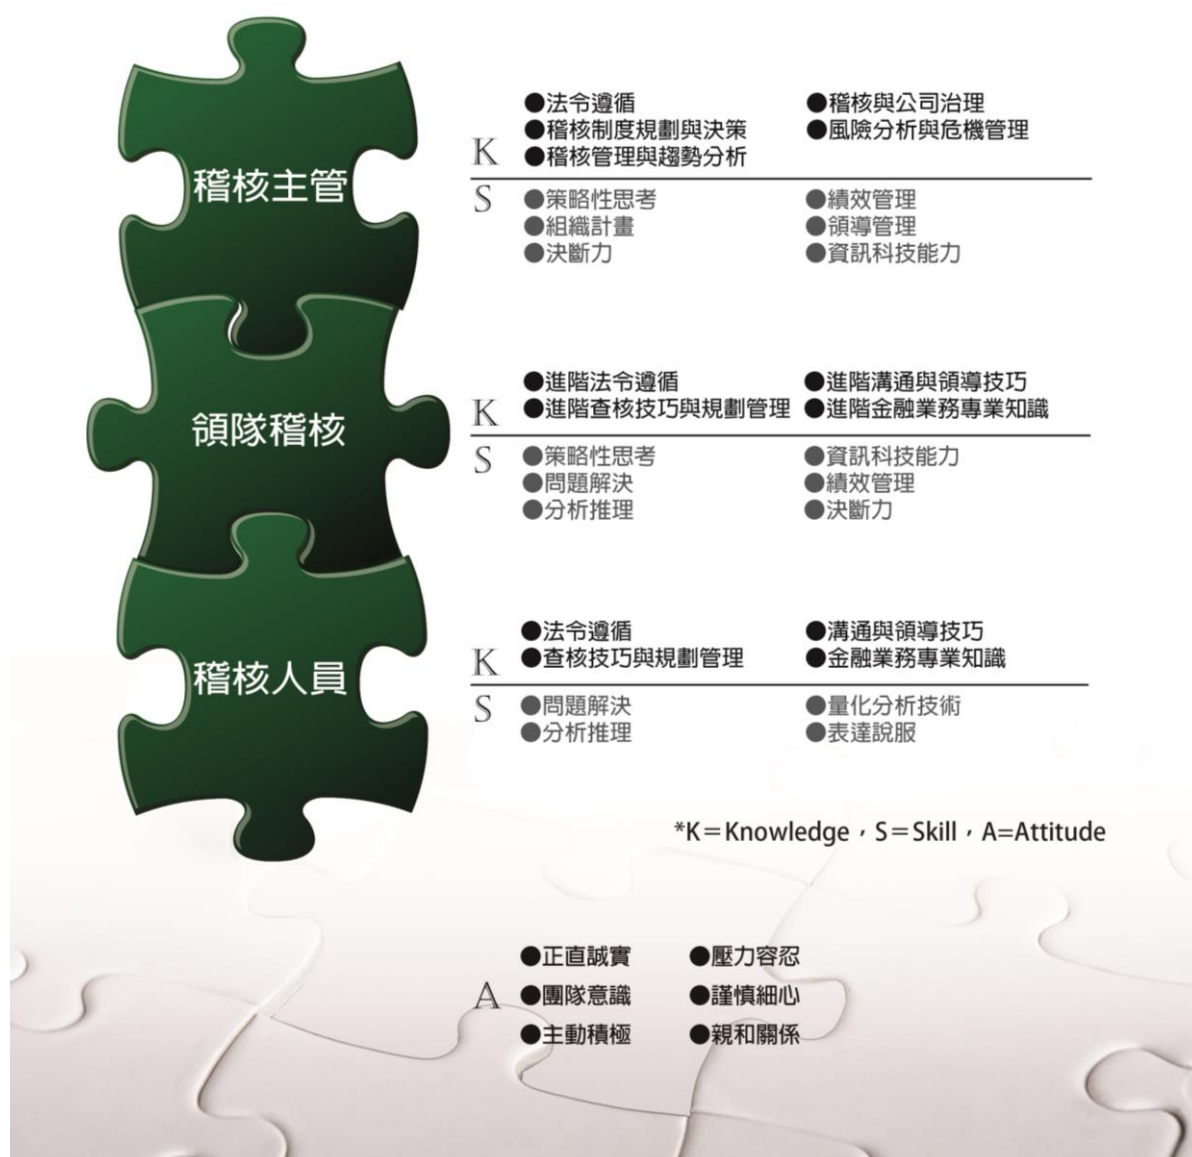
稽核主管

K
●法令遵循
●稽核制度規劃與決策
●稽核管理與趨勢分析
●稽核與公司治理
●風險分析與危機管理

S
●策略性思考
●組織計畫
●決斷力
●績效管理
●領導管理
●資訊科技能力

領隊稽核

K
●進階法令遵循
●進階查核技巧與規劃管理
●進階溝通與領導技巧
●進階金融業務專業知識

S
●策略性思考
●問題解決
●分析推理
●資訊科技能力
●績效管理
●決斷力

稽核人員

K
●法令遵循
●查核技巧與規劃管理
●溝通與領導技巧
●金融業務專業知識

S
●問題解決
●分析推理
●量化分析技術
●表達說服

*K＝Knowledge，S＝Skill，A=Attitude

A
●正直誠實
●團隊意識
●主動積極
●壓力容忍
●謹慎細心
●親和關係